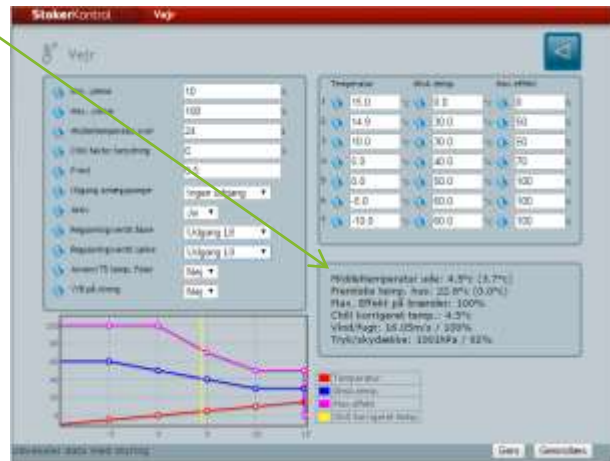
StokerKontrol Vejr

Vejr

Min. ydelse 10
Max. ydelse 100
Middeltemperatur indr. 24
Chill faktor forsyning 0
Fritid
Udgang Ingen udgang
Aktiv Ja
Regulering Udgang 12
Regulering Udgang 13
Arrest Nej
Vis Nej

| | Temperatur | | Vind-temp | | Max effekt | |
|---|---|---|---|---|---|---|
| 1 | 15.0 | | 0.0 | | 0 | |
| 2 | 14.0 | | 20.0 | | 50 | |
| 3 | 10.0 | | 30.0 | | 60 | |
| 4 | 0.0 | | 40.0 | | 70 | |
| 5 | 0.0 | | 50.0 | | 100 | |
| 6 | -5.0 | | 60.0 | | 100 | |
| 7 | -10.0 | | 60.0 | | 100 | |

Middeltemperatur ude: 4.5°c (3.7°c)
Fremløbs temp. max: 22.8°c (0.0°c)
Max. Effekt på brænder: 100%
Chill korrigeret temp.: 4.5°c
Vind/fugt: 16.05m/s / 100%
Tryk/skydække: 1003hPa / 92%

Temperatur
Vind-temp
Max effekt
Chill korrigeret temp

Opdaterer data med styring

Gem Genindlæs